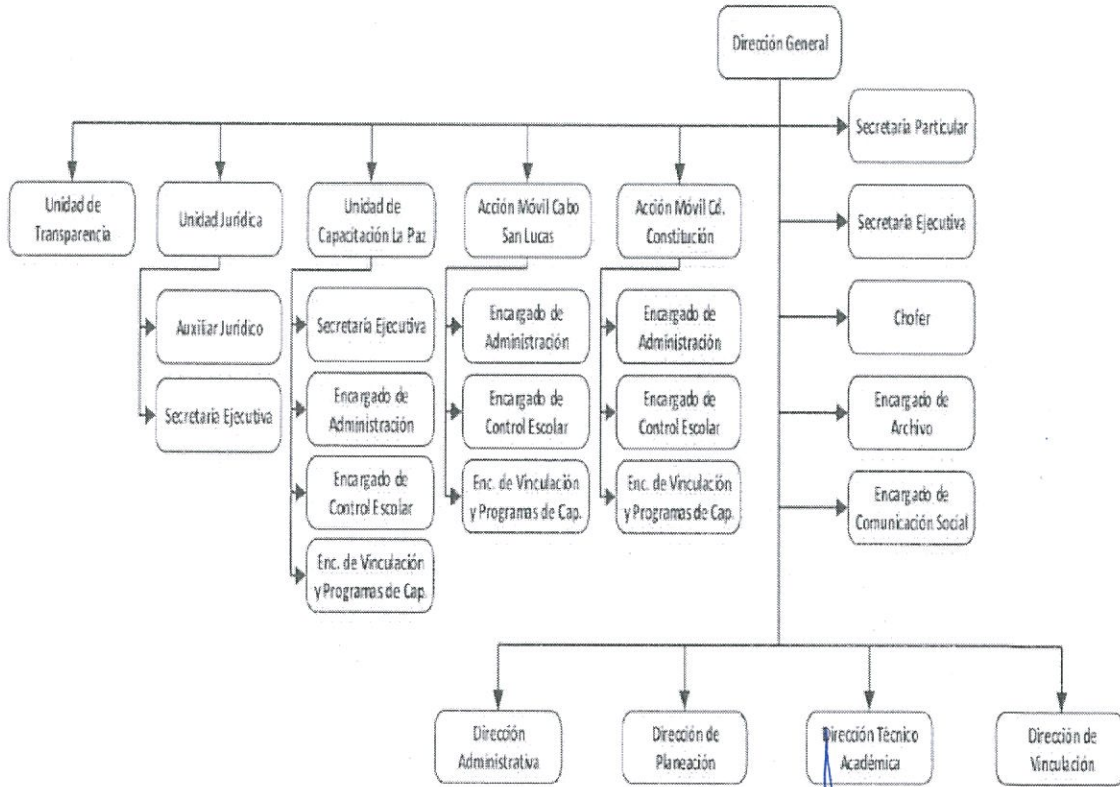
Dirección General

Secretaría Particular

Unidad de Transparencia

Unidad Jurídica

Unidad de Capacitación La Paz

Acción Móvil Cabo San Lucas

Acción Móvil Cd. Constitución

Secretaría Ejecutiva

Auxiliar Jurídico

Secretaría Ejecutiva

Secretaría Ejecutiva

Encargado de Administración

Encargado de Control Escolar

Enc. de Vinculación y Programas de Cap.

Encargado de Administración

Encargado de Control Escolar

Enc. de Vinculación y Programas de Cap.

Encargado de Administración

Encargado de Control Escolar

Enc. de Vinculación y Programas de Cap.

Chofer

Encargado de Archivo

Encargado de Comunicación Social

Dirección Administrativa

Dirección de Planeación

Dirección Técnico Académica

Dirección de Vinculación